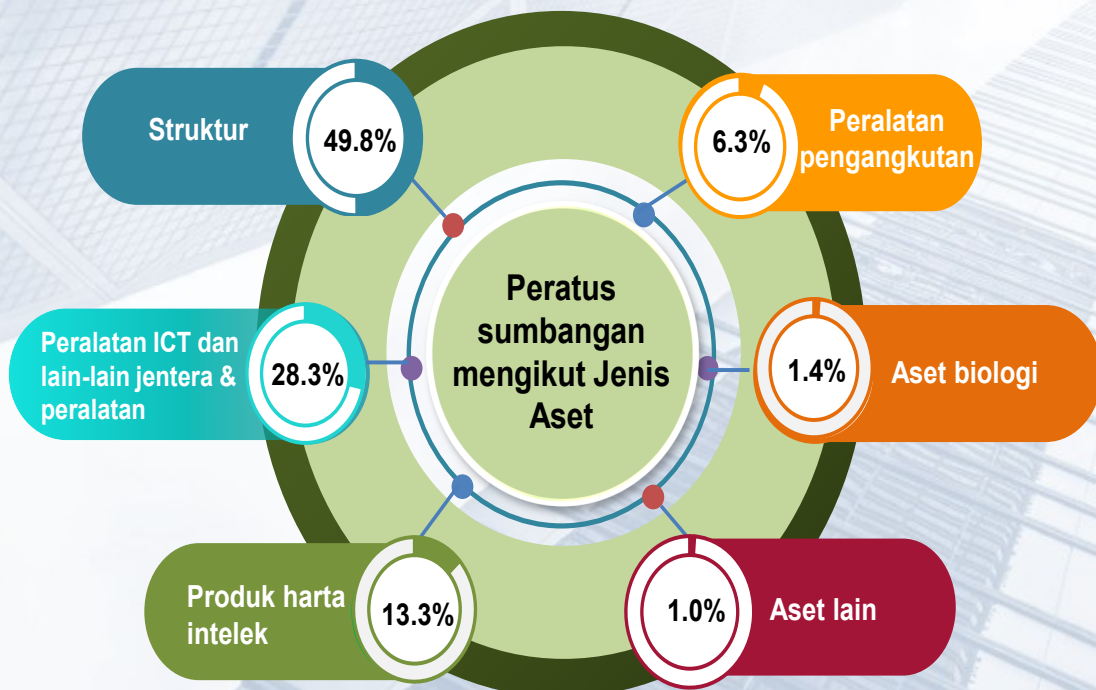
Struktur
49.8%

6.3%
Peralatan pengangkutan

Peratus sumbangan mengikut Jenis Aset

Peralatan ICT dan lain-lain jentera & peralatan
28.3%

1.4%
Aset biologi

Produk harta intelek
13.3%

1.0%
Aset lain